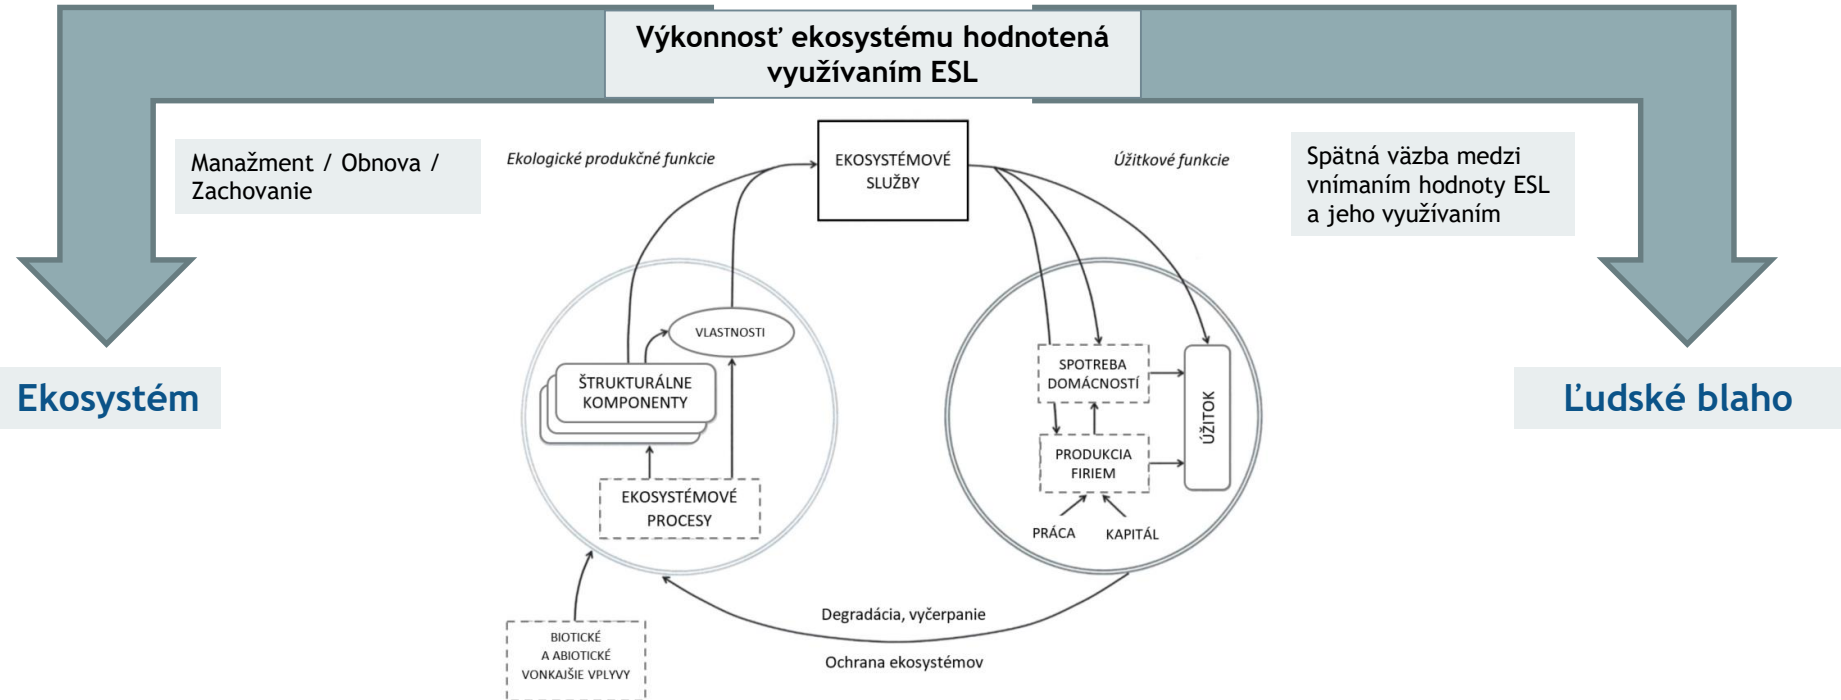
Výkonnosť ekosystému hodnotená využívaním ESL

Manažment / Obnova / Zachovanie

Ekologické produkčné funkcie

EKOSYSTÉMOVÉ SLUŽBY

Úžitkové funkcie

Spätná väzba medzi vnímaním hodnoty ESL a jeho využívaním

Ekosystém

VLASTNOSTI

ŠTRUKTURÁLNE KOMPONENTY

EKOSYSTÉMOVÉ PROCESY

SPOTREBA DOMÁCNOSTÍ

PRODUKCIA FIRIEM

ÚŽITOK

PRÁCA

KAPITÁL

Ľudské blaho

Degradácia, vyčerpanie

Ochrana ekosystémov

BIOTICKÉ A ABIOTICKÉ VONKAJŠIE VPLYVY